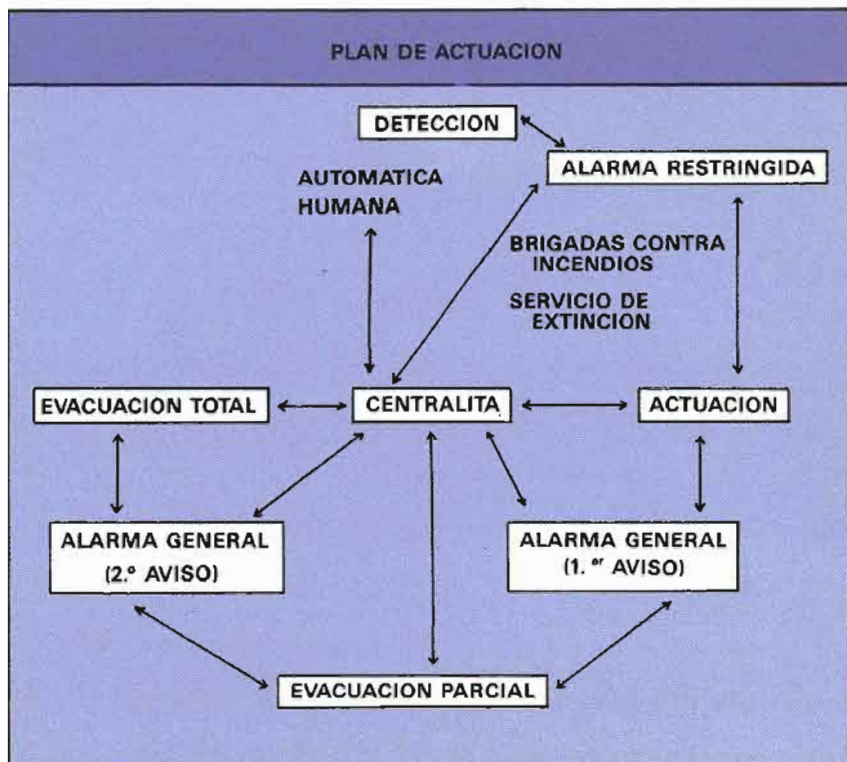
PLAN DE ACTUACION

DETECCION

ALARMA RESTRINGIDA

AUTOMATICA
HUMANA

BRIGADAS CONTRA INCENDIOS

SERVICIO DE EXTINCION

EVACUACION TOTAL

CENTRALITA

ACTUACION

ALARMA GENERAL
(2.º AVISO)

ALARMA GENERAL
(1.er AVISO)

EVACUACION PARCIAL